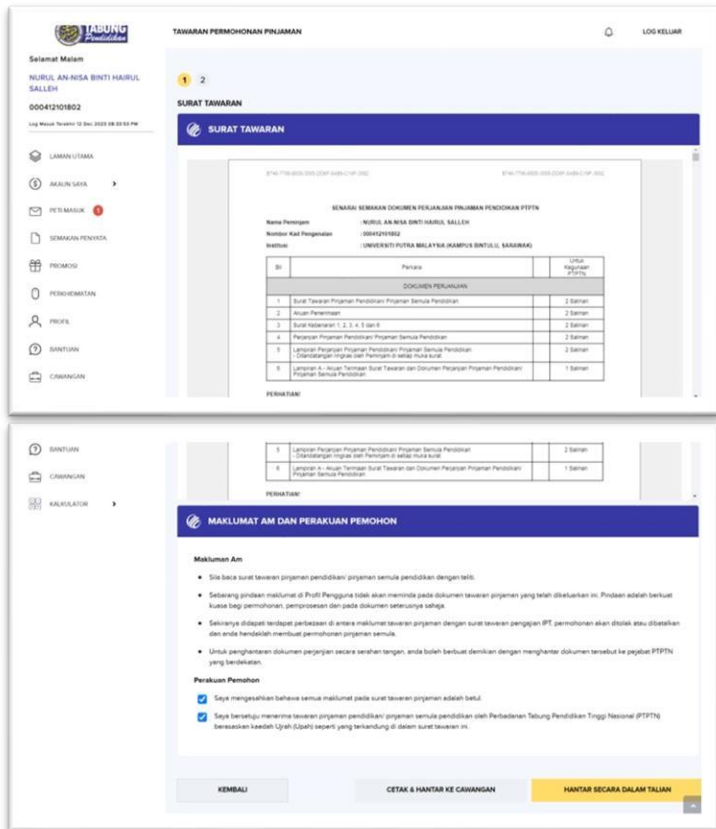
TABUNG Pendidikan

TAWARAN PERMOHONAN PINJAMAN

LOG KELUAR

Selamat Malam

NURUL AN-NISA BINTI HAIRUL SALLEH

000412101802

Log Masuk Terakhir 12 Dec 2020 08:33:53 PM

LAMAN UTAMA

AKAUN SAYA

PETI MASUK 1

SEMAKAN PENYATA

PROMOSI

PERKHIDMATAN

PROFIL

BANTUAN

CAWANGAN

1 2

SURAT TAWARAN

SURAT TAWARAN

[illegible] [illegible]

SENARAI SEMAKAN DOKUMEN PERJANJIAN PINJAMAN PENDIDIKAN PTPTN

Nama Peminjam : NURUL AN-NISA BINTI HAIRUL SALLEH

Nombor Kad Pengenalan : 000412101802

Institusi : UNIVERSITI PUTRA MALAYSIA (KAMPUS BINTULU, SARAWAK)

| Bil | Perkara | | Untuk Kegunaan PTPTN |
|---|---|---|---|
| DOKUMEN PERJANJIAN | | | |
| 1 | Surat Tawaran Pinjaman Pendidikan/ Pinjaman Semula Pendidikan | | 2 Salinan |
| 2 | Akuan Penerimaan | | 2 Salinan |
| 3 | Surat Kebenaran 1, 2, 3, 4, 5 dan 6 | | 2 Salinan |
| 4 | Perjanjian Pinjaman Pendidikan/ Pinjaman Semula Pendidikan | | 2 Salinan |
| 5 | Lampiran Perjanjian Pinjaman Pendidikan/ Pinjaman Semula Pendidikan - Ditandatangan ringkas oleh Peminjam di setiap muka surat | | 2 Salinan |
| 6 | Lampiran A - Akuan Terimaan Surat Tawaran dan Dokumen Perjanjian Pinjaman Pendidikan/ Pinjaman Semula Pendidikan | | 1 Salinan |

PERHATIAN!

BANTUAN

CAWANGAN

KALKULATOR

| 5 | Lampiran Perjanjian Pinjaman Pendidikan/ Pinjaman Semula Pendidikan - Ditandatangan ringkas oleh Peminjam di setiap muka surat | | 2 Salinan |
|---|---|---|---|
| 6 | Lampiran A - Akuan Terimaan Surat Tawaran dan Dokumen Perjanjian Pinjaman Pendidikan/ Pinjaman Semula Pendidikan | | 1 Salinan |

PERHATIAN!

MAKLUMAT AM DAN PERAKUAN PEMOHON

Makluman Am

• Sila baca surat tawaran pinjaman pendidikan/ pinjaman semula pendidikan dengan teliti.

• Sebarang pindaan maklumat di Profil Pengguna tidak akan meminda pada dokumen tawaran pinjaman yang telah dikeluarkan ini. Pindaan adalah berkuat kuasa bagi permohonan, pemprosesan dan pada dokumen seterusnya sahaja.

• Sekiranya didapati terdapat perbezaan di antara maklumat tawaran pinjaman dengan surat tawaran pengajian IPT, permohonan akan ditolak atau dibatalkan dan anda hendaklah membuat permohonan pinjaman semula.

• Untuk penghantaran dokumen perjanjian secara serahan tangan, anda boleh berbuat demikian dengan menghantar dokumen tersebut ke pejabat PTPTN yang berdekatan.

Perakuan Pemohon

Saya mengesahkan bahawa semua maklumat pada surat tawaran pinjaman adalah betul.

Saya bersetuju menerima tawaran pinjaman pendidikan/ pinjaman semula pendidikan oleh Perbadanan Tabung Pendidikan Tinggi Nasional (PTPTN) berasaskan kaedah Ujrah (Upah) seperti yang terkandung di dalam surat tawaran ini.

KEMBALI

CETAK & HANTAR KE CAWANGAN

HANTAR SECARA DALAM TALIAN